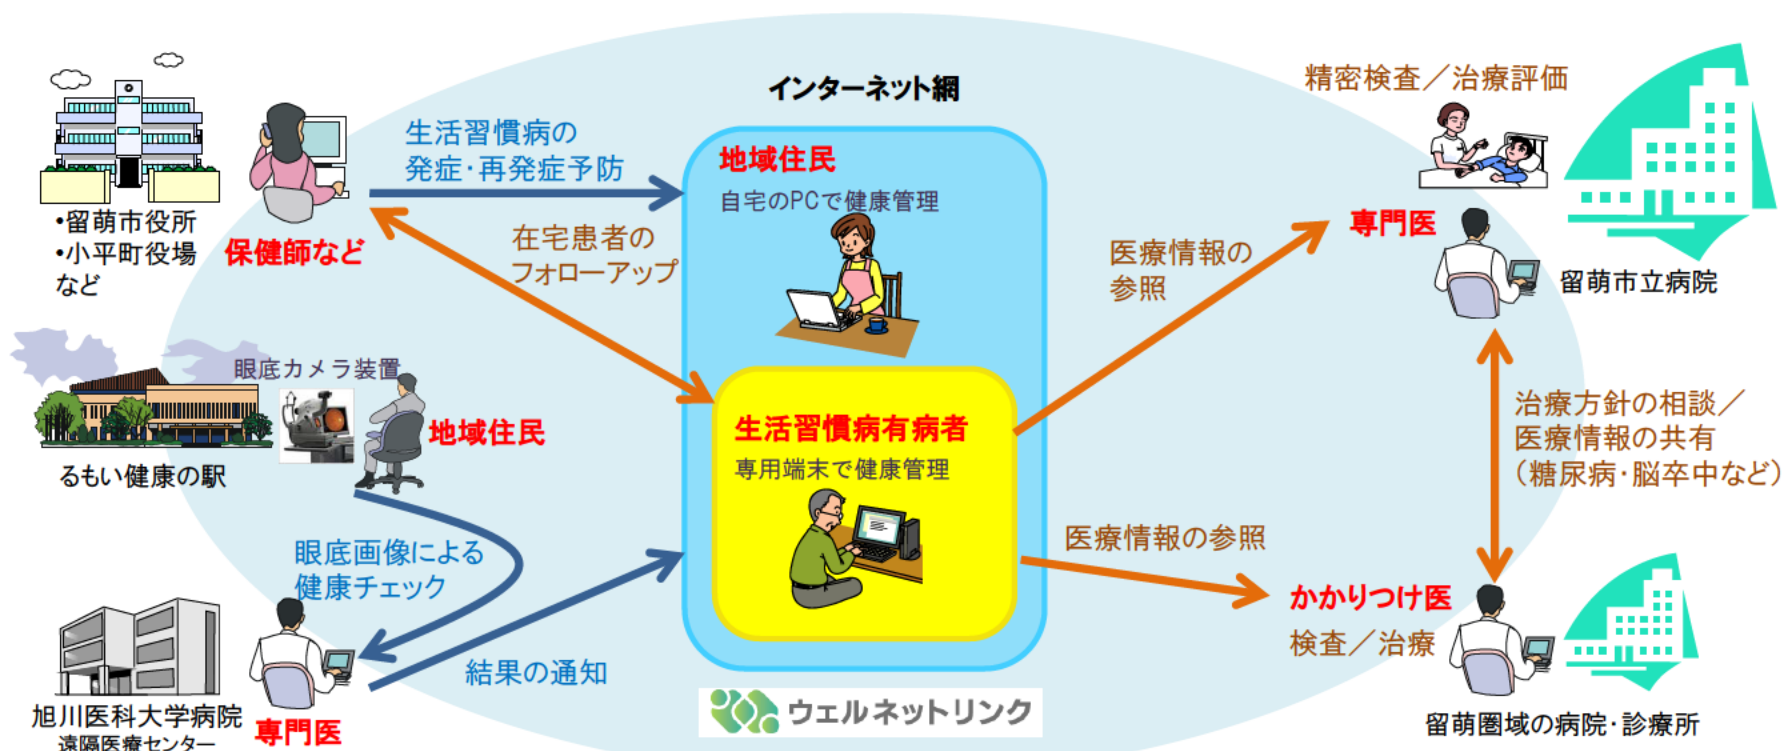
インターネット網

•留萌市役所
•小平町役場
など

保健師など

生活習慣病の
発症･再発症予防

在宅患者の
フォローアップ

地域住民
自宅のPCで健康管理

精密検査／治療評価

医療情報の
参照

専門医

留萌市立病院

眼底カメラ装置

地域住民

るもい健康の駅

生活習慣病有病者
専用端末で健康管理

治療方針の相談／
医療情報の共有
（糖尿病･脳卒中など）

眼底画像による
健康チェック

医療情報の参照

かかりつけ医
検査／治療

結果の通知

旭川医科大学病院
遠隔医療センター

専門医

ウェルネットリンク

留萌圏域の病院･診療所